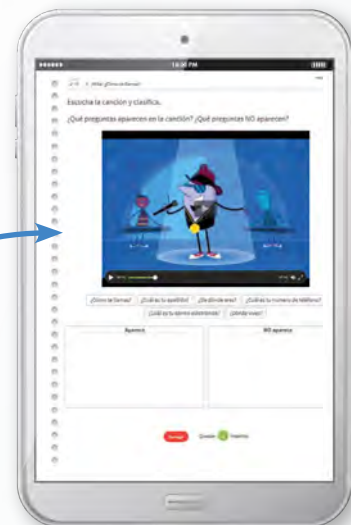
••••• 1:21 PM

Escucha la canción y clasifica.

¿Qué preguntas aparecen en la canción? ¿Qué preguntas NO aparecen?

¿Cómo te llamas? ¿Cuál es tu apellido? ¿De dónde eres? ¿Cuál es tu número de teléfono? ¿Cuál es tu correo electrónico? ¿Dónde vives?

| Aparece | NO aparece |
|---|---|
| | |

Enviar Quedan 3 intentos